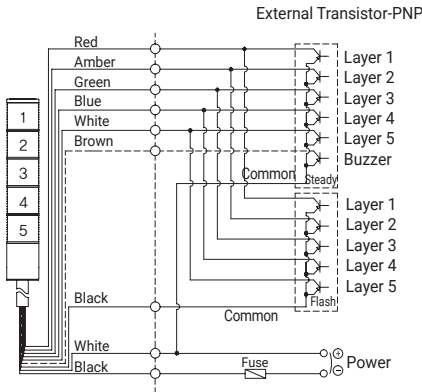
External Transistor-PNP

Red
Amber
Green
Blue
White
Brown

1
2
3
4
5

Layer 1
Layer 2
Layer 3
Layer 4
Layer 5
Buzzer

Common
Steady

Layer 1
Layer 2
Layer 3
Layer 4
Layer 5

Flash

Black
Common

White
Black
Fuse
⊕
⊖
Power